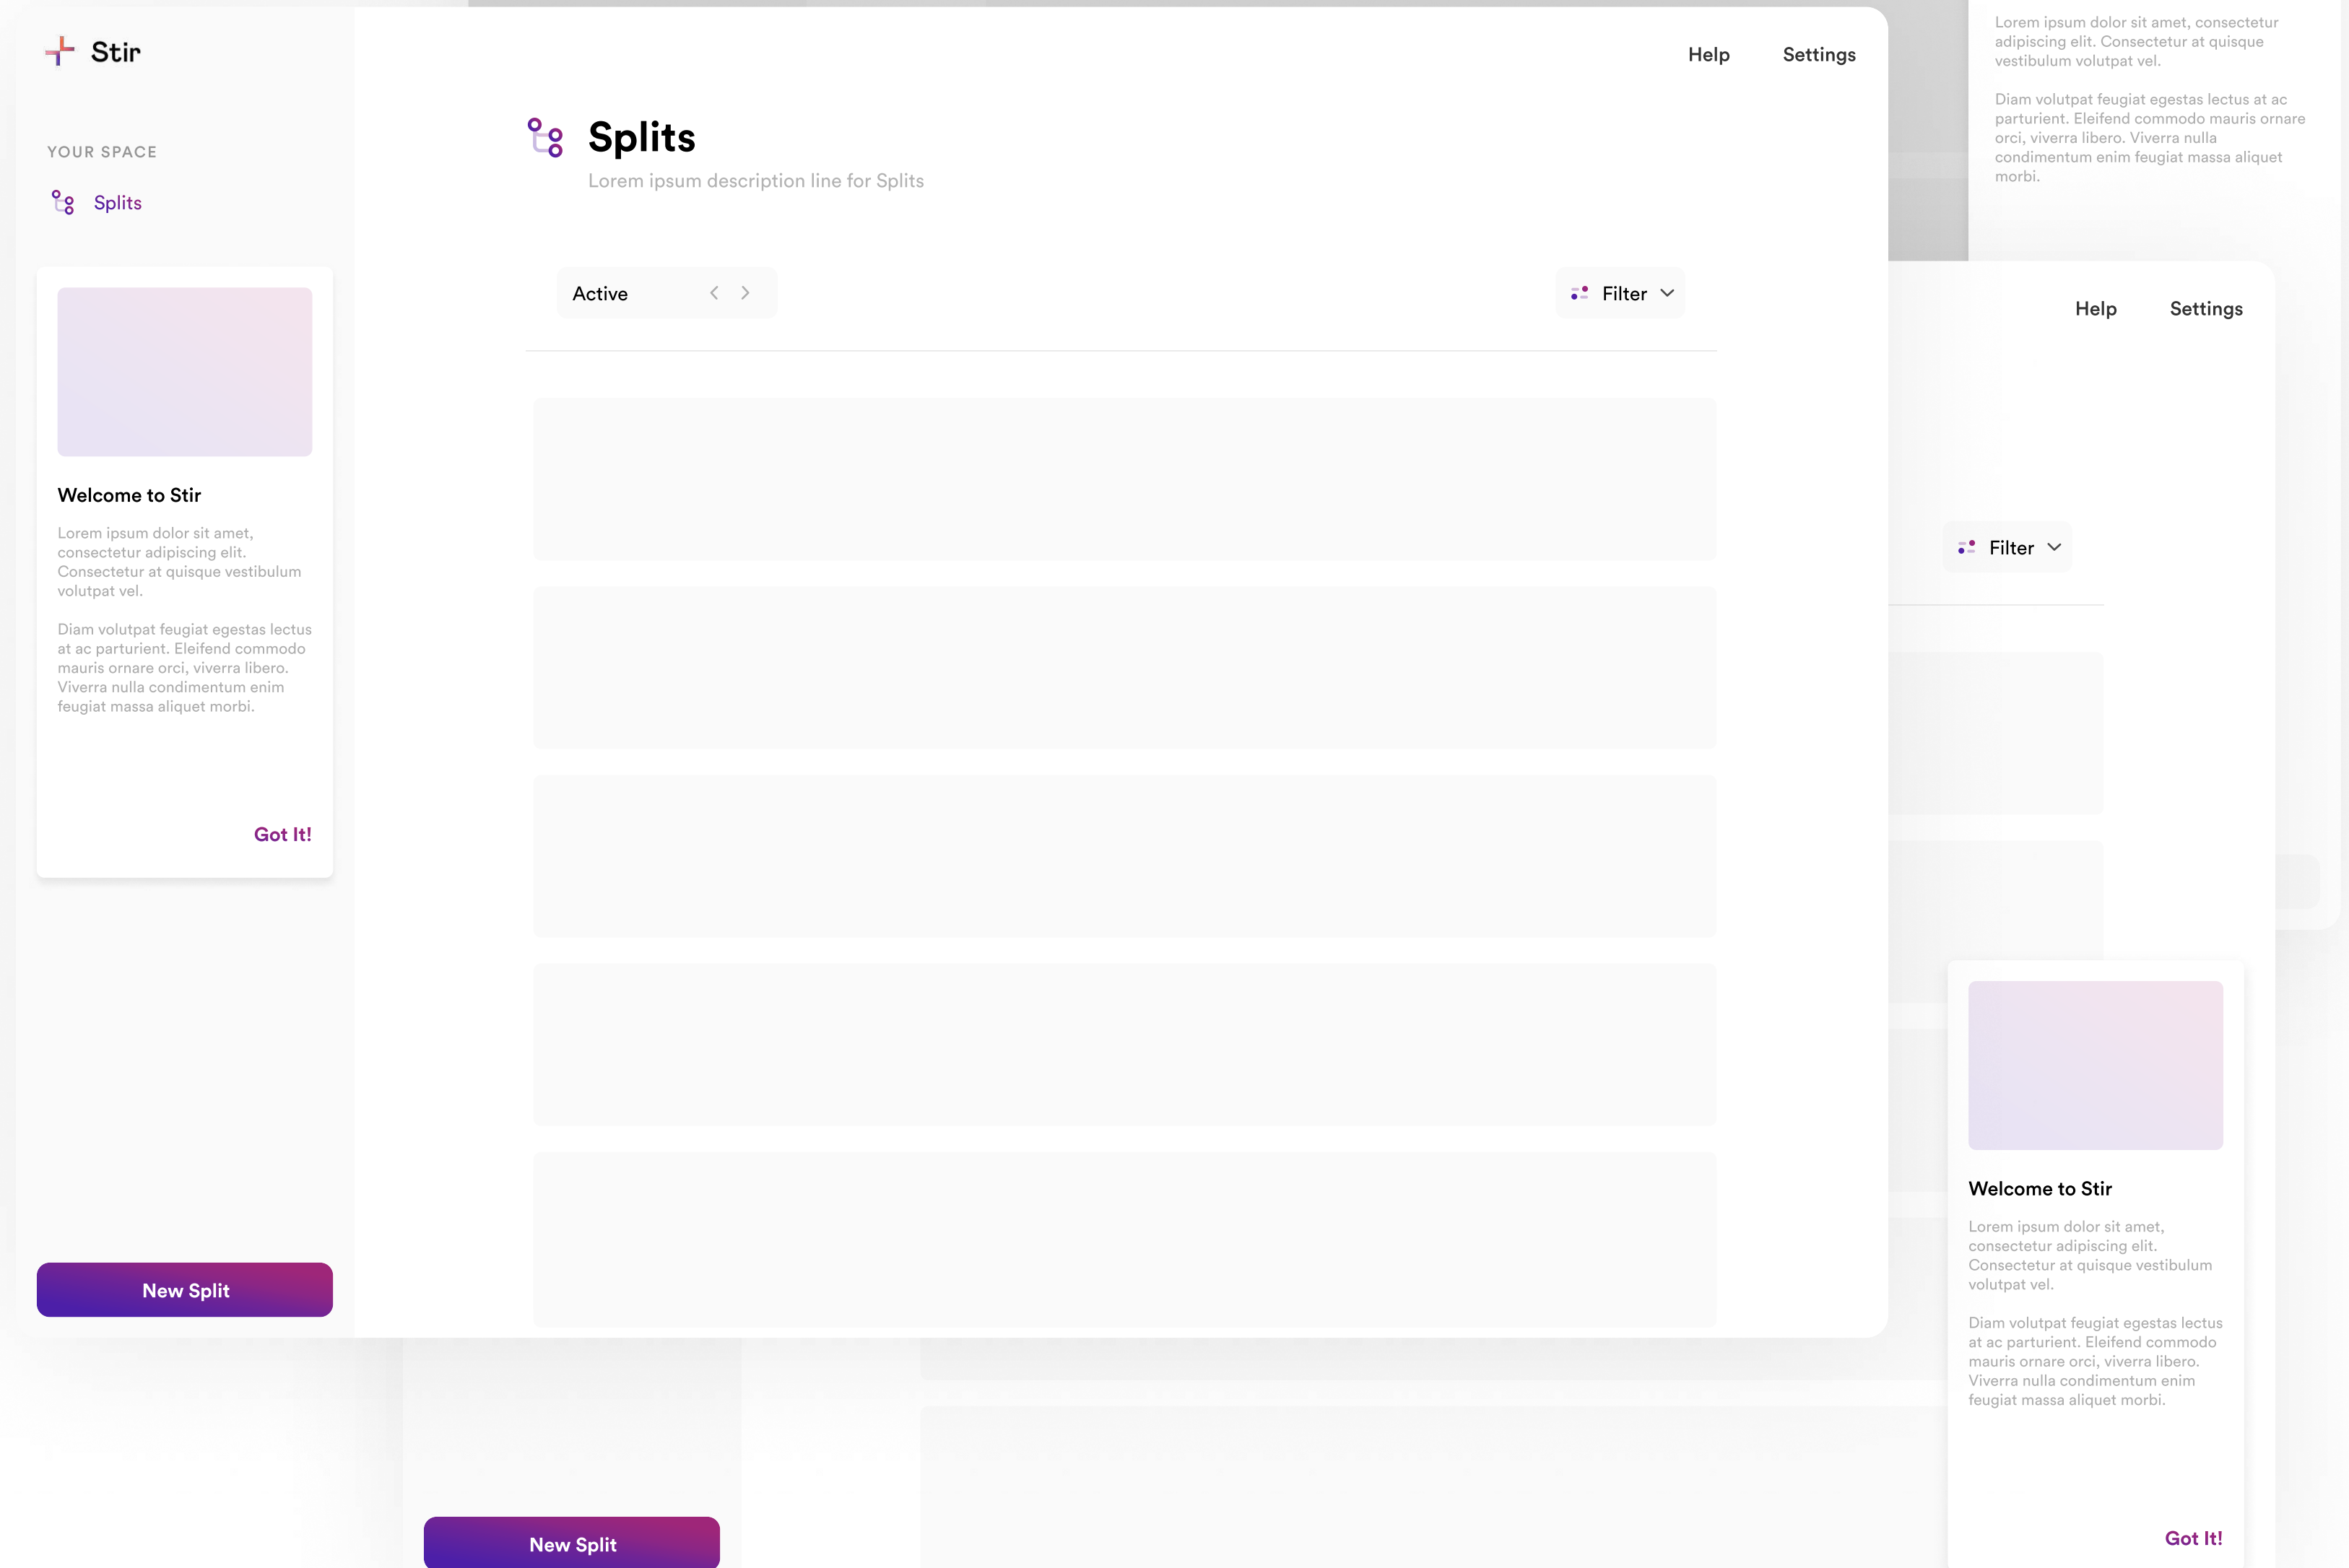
Stir

YOUR SPACE

Splits

Welcome to Stir

Lorem ipsum dolor sit amet, consectetur adipiscing elit. Consectetur at quisque vestibulum volutpat vel.

Diam volutpat feugiat egestas lectus at ac parturient. Eleifend commodo mauris ornare orci, viverra libero. Viverra nulla condimentum enim feugiat massa aliquet morbi.

Got It!

New Split

Help Settings

Splits

Lorem ipsum description line for Splits

Active

Filter

Lorem ipsum dolor sit amet, consectetur adipiscing elit. Consectetur at quisque vestibulum volutpat vel.

Diam volutpat feugiat egestas lectus at ac parturient. Eleifend commodo mauris ornare orci, viverra libero. Viverra nulla condimentum enim feugiat massa aliquet morbi.

Help Settings

Filter

Welcome to Stir

Lorem ipsum dolor sit amet, consectetur adipiscing elit. Consectetur at quisque vestibulum volutpat vel.

Diam volutpat feugiat egestas lectus at ac parturient. Eleifend commodo mauris ornare orci, viverra libero. Viverra nulla condimentum enim feugiat massa aliquet morbi.

New Split

Got It!